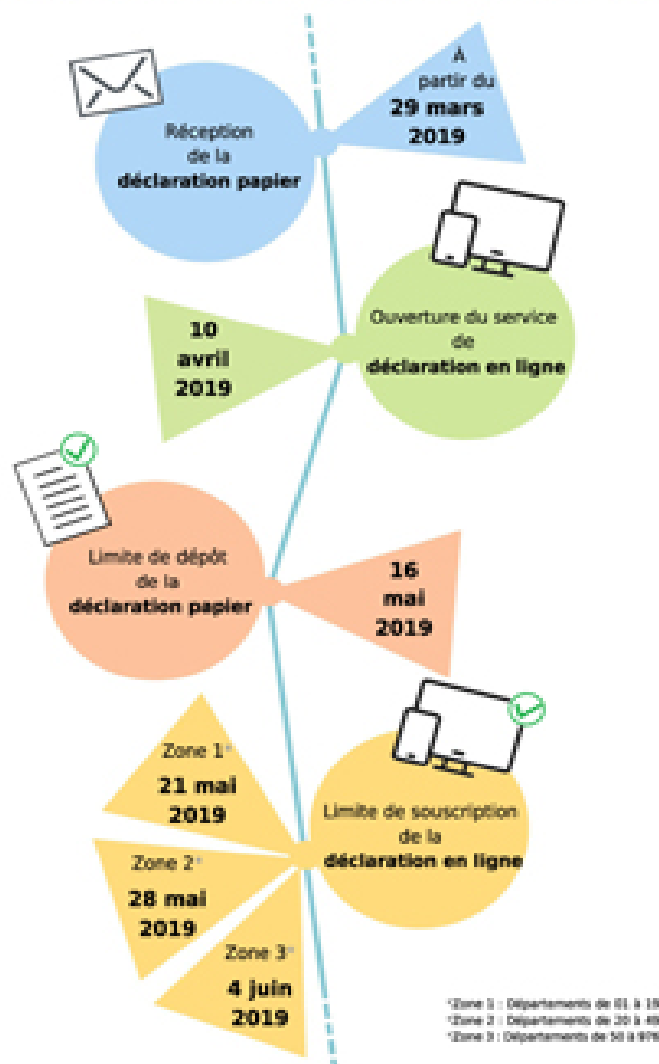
Réception de la **déclaration papier**

À partir du **29 mars 2019**

**10 avril 2019**

Ouverture du service de **déclaration en ligne**

Limite de dépôt de la **déclaration papier**

**16 mai 2019**

Zone 1* **21 mai 2019**

Zone 2* **28 mai 2019**

Zone 3* **4 juin 2019**

Limite de souscription de la **déclaration en ligne**

*Zone 1 : Départements de 01 à 19
*Zone 2 : Départements de 20 à 49
*Zone 3 : Départements de 50 à 976